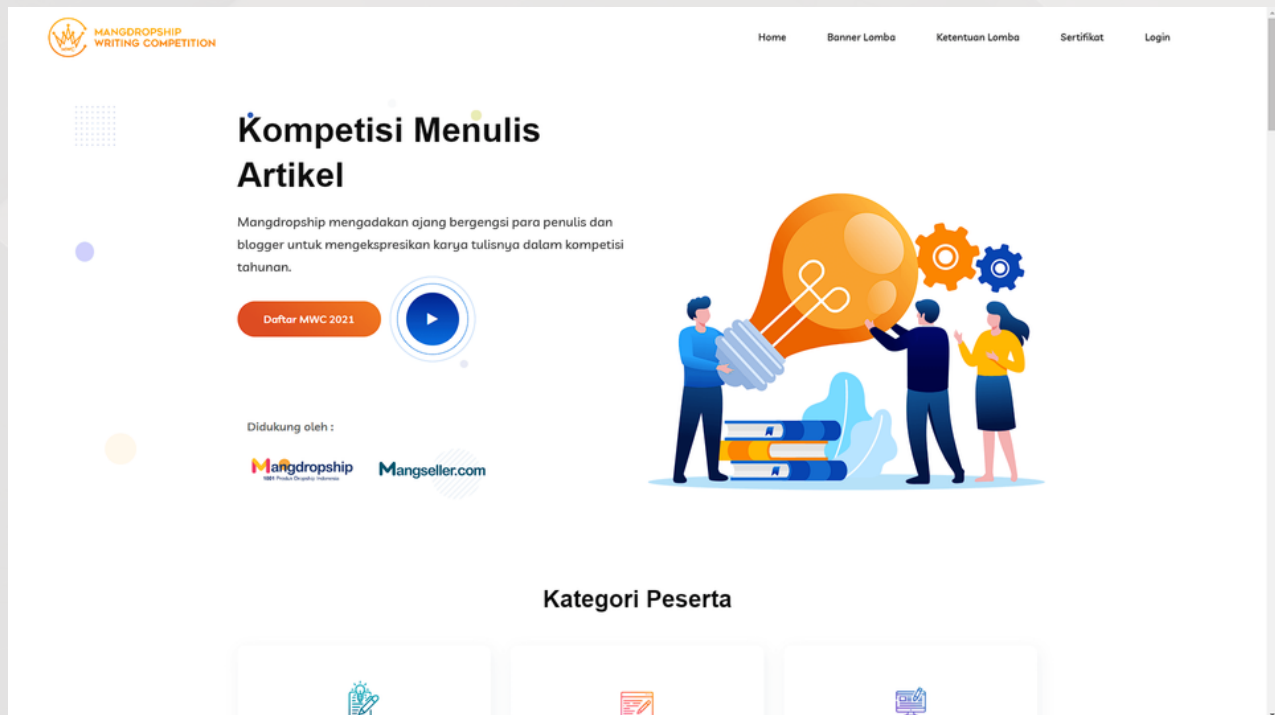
MANGDROPSHIP WRITING COMPETITION

Home Banner Lomba Ketentuan Lomba Sertifikat Login

Kompetisi Menulis Artikel

Mangdropship mengadakan ajang bergengsi para penulis dan blogger untuk mengekspresikan karya tulisnya dalam kompetisi tahunan.

Daftar MWC 2021

Didukung oleh :

Mangdropship
1001 Produk Dropship Indonesia

Mangseller.com

Kategori Peserta